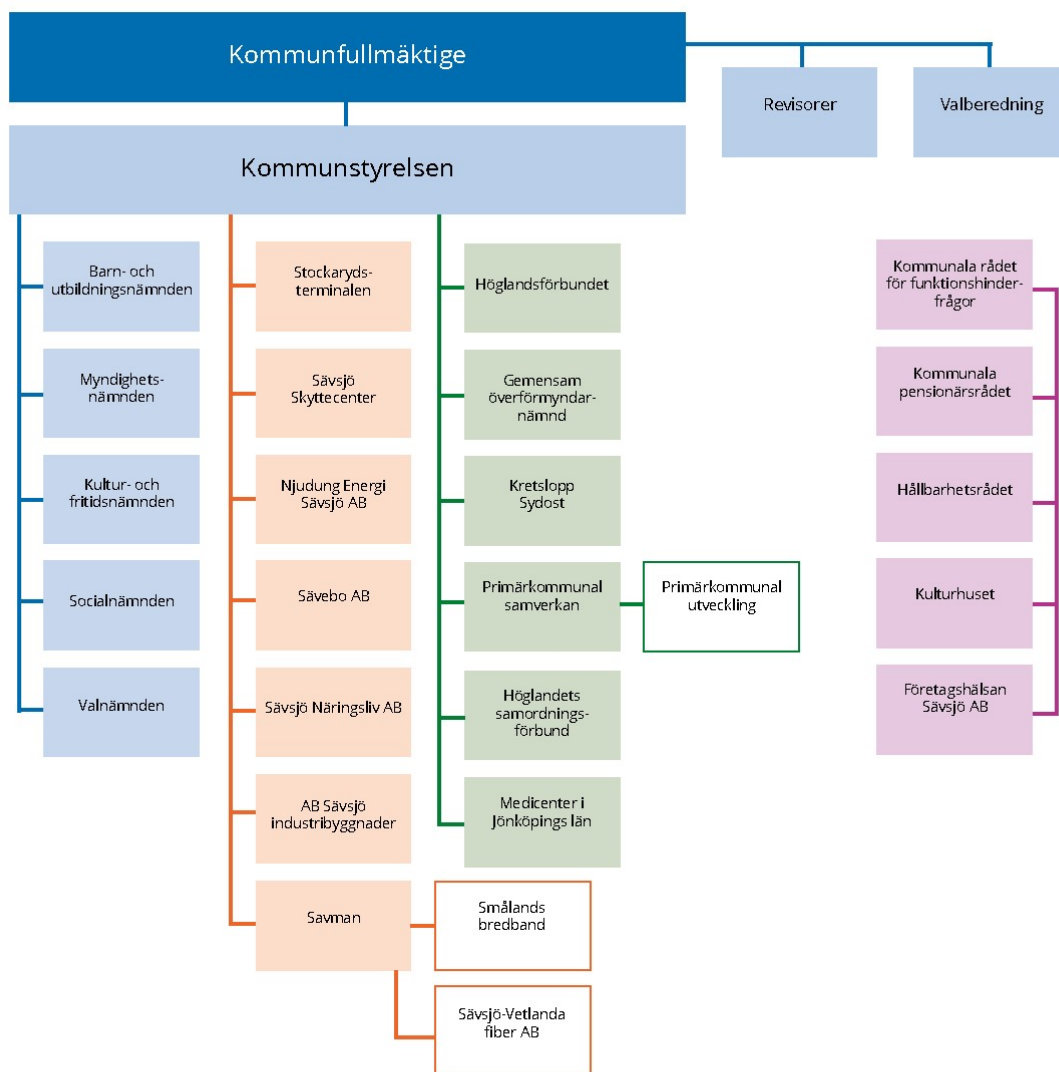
Kommunfullmäktige

Revisorer

Valberedning

Kommunstyrelsen

Barn- och utbildningsnämnden

Myndighetsnämnden

Kultur- och fritidsnämnden

Socialnämnden

Valnämnden

Stockarydsterminalen

Sävsjö Skyttecenter

Njudung Energi Sävsjö AB

Sävebo AB

Sävsjö Näringsliv AB

AB Sävsjö industribyggnader

Savman

Smålands bredband

Sävsjö-Vetlanda fiber AB

Höglandsförbundet

Gemensam överförmyndarnämnd

Kretslopp Sydost

Primärkommunal samverkan

Primärkommunal utveckling

Höglandets samordningsförbund

Medicenter i Jönköpings län

Kommunala rådet för funktionshinderfrågor

Kommunala pensionärsrådet

Hållbarhetsrådet

Kulturhuset

Företagshälsan Sävsjö AB